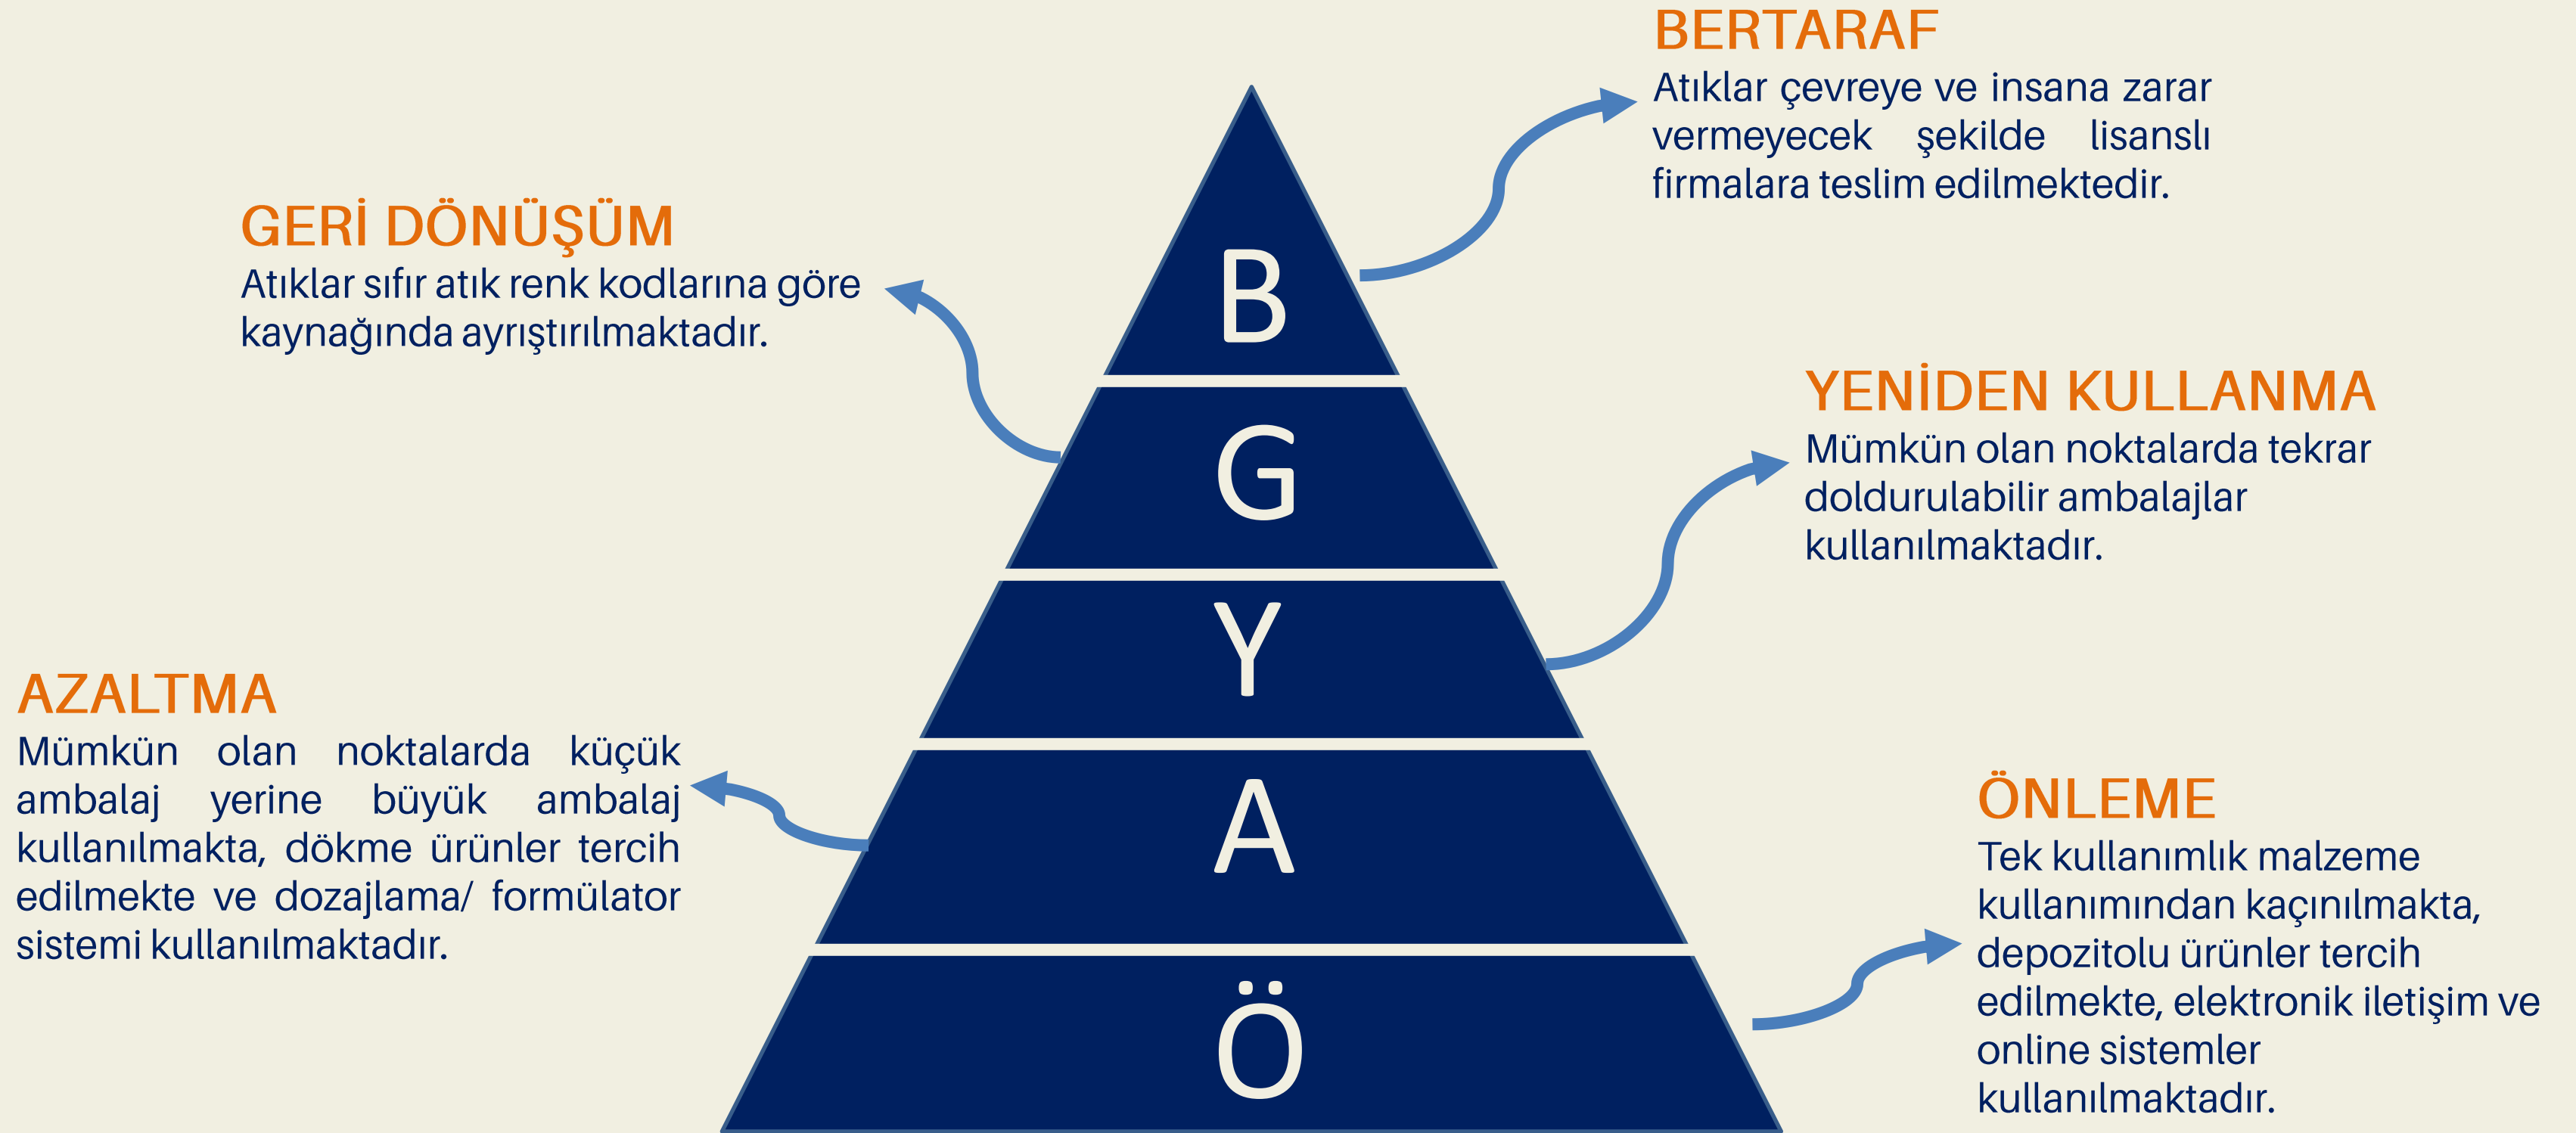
BERTARAF
Atıklar çevreye ve insana zarar vermeyecek şekilde lisanslı firmalara teslim edilmektedir.

GERİ DÖNÜŞÜM
Atıklar sıfır atık renk kodlarına göre kaynağında ayrıştırılmaktadır.

B
G
Y
A
Ö

YENİDEN KULLANMA
Mümkün olan noktalarda tekrar doldurulabilir ambalajlar kullanılmaktadır.

AZALTMA
Mümkün olan noktalarda küçük ambalaj yerine büyük ambalaj kullanılmakta, dökme ürünler tercih edilmekte ve dozajlama/ formülator sistemi kullanılmaktadır.

ÖNLEME
Tek kullanımlık malzeme kullanımından kaçınılmakta, depozitolu ürünler tercih edilmekte, elektronik iletişim ve online sistemler kullanılmaktadır.